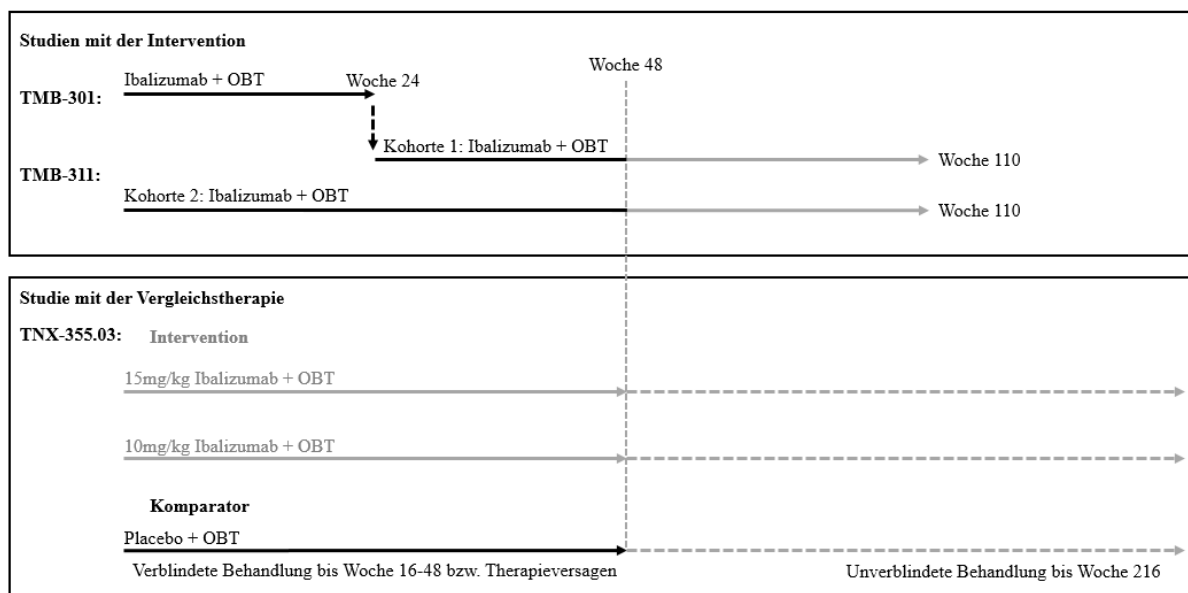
Studien mit der Intervention

Woche 48

TMB-301: Ibalizumab + OBT Woche 24

Kohorte 1: Ibalizumab + OBT Woche 110

TMB-311:

Kohorte 2: Ibalizumab + OBT Woche 110

Studie mit der Vergleichstherapie

TNX-355.03: Intervention

15mg/kg Ibalizumab + OBT

10mg/kg Ibalizumab + OBT

Komparator

Placebo + OBT

Verblindete Behandlung bis Woche 16-48 bzw. Therapieversagen

Unverblindete Behandlung bis Woche 216